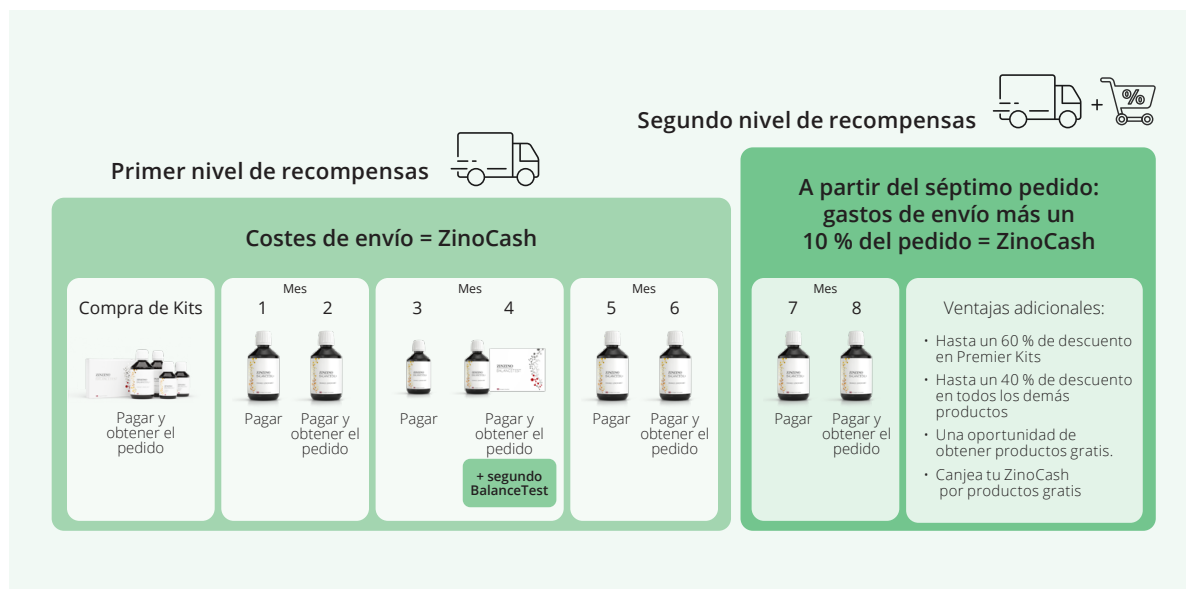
Segundo nivel de recompensas

Primer nivel de recompensas

A partir del séptimo pedido: gastos de envío más un 10 % del pedido = ZinoCash

Costes de envío = ZinoCash

Compra de Kits

Pagar y obtener el pedido

Mes

1

Pagar

2

Pagar y obtener el pedido

Mes

3

Pagar

4

Pagar y obtener el pedido

+ segundo BalanceTest

Mes

5

Pagar

6

Pagar y obtener el pedido

Mes

7

Pagar

8

Pagar y obtener el pedido

Ventajas adicionales:

• Hasta un 60 % de descuento en Premier Kits
• Hasta un 40 % de descuento en todos los demás productos
• Una oportunidad de obtener productos gratis.
• Canjea tu ZinoCash por productos gratis